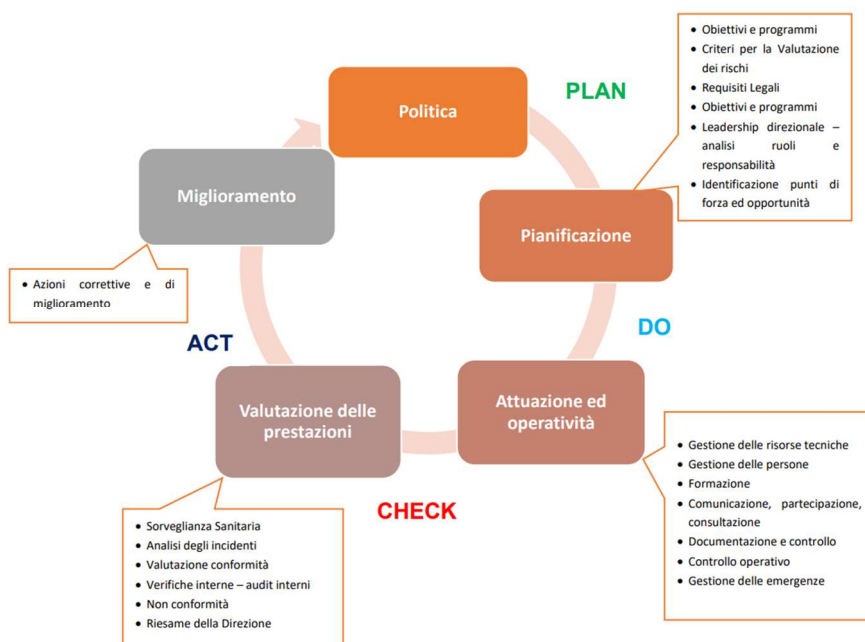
Politica

PLAN

- Obiettivi e programmi
- Criteri per la Valutazione dei rischi
- Requisiti Legali
- Obiettivi e programmi
- Leadership direzionale – analisi ruoli e responsabilità
- Identificazione punti di forza ed opportunità

Miglioramento

Pianificazione

- Azioni correttive e di miglioramento

DO

ACT

Valutazione delle prestazioni

Attuazione ed operatività

- Gestione delle risorse tecniche
- Gestione delle persone
- Formazione
- Comunicazione, partecipazione, consultazione
- Documentazione e controllo
- Controllo operativo
- Gestione delle emergenze

CHECK

- Sorveglianza Sanitaria
- Analisi degli incidenti
- Valutazione conformità
- Verifiche interne – audit interni
- Non conformità
- Riesame della Direzione